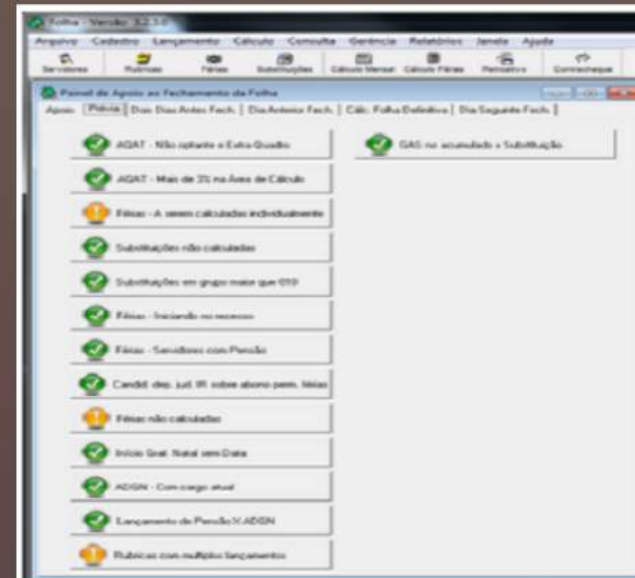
Folha - Versão: 3.2.1.0

Arquivo Cadastro Lançamento Cálculo Consulta Gerência Relatórios Janela Ajuda

Servidores Rubricas Férias Substituições Cálculo Mensal Cálculo Férias Pensativo Contracheque

Painel de Apoio ao Fechamento da Folha

Apoio | Prévia | Dois Dias Antes Fech. | Dia Anterior Fech. | Cálc. Folha Definitiva | Dia Seguinte Fech. |

AQAT - Não optante e Extra-Quadro

AQAT - Mais de 3% na Área de Cálculo

Férias - A serem calculadas individualmente

Substituições não calculadas

Substituições em grupo maior que 010

Férias - Iniciando no recesso

Férias - Servidores com Pensão

Candid. dep. jud. IR sobre abono perm. férias

Férias não calculadas

Início Grat. Natal sem Data

ADGN - Com cargo atual

Lançamento de Pensão X ADGN

Rubricas com multiplos lançamentos

GAS no acumulado x Substituição